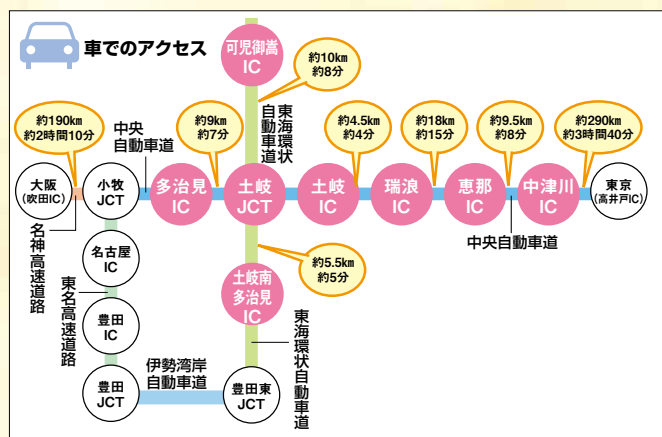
車でのアクセス

可児御嵩
IC

約10km
約8分

東海環状自動車道

約190km
約2時間10分

中央自動車道

約9km
約7分

約4.5km
約4分

約18km
約15分

約9.5km
約8分

約290km
約3時間40分

大阪
(吹田IC)

小牧
JCT

多治見
IC

土岐
JCT

土岐
IC

瑞浪
IC

恵那
IC

中津川
IC

東京
(高井戸IC)

名神高速道路

中央自動車道

名古屋
IC

約5.5km
約5分

東名高速道路

豊田
IC

土岐南
多治見
IC

東海環状自動車道

伊勢湾岸自動車道

豊田
JCT

豊田東
JCT